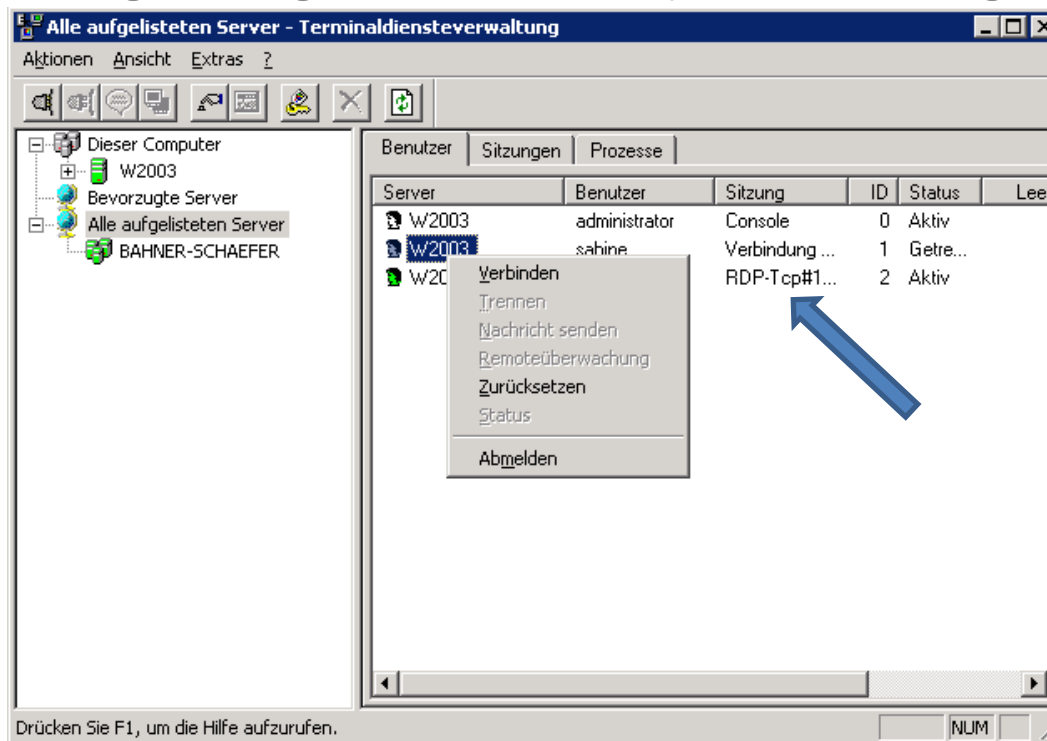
Alle aufgelisteten Server - Terminaldiensteverwaltung

Aktionen Ansicht Extras ?

Dieser Computer
W2003
Bevorzugte Server
Alle aufgelisteten Server
BAHNER-SCHAEFER

Benutzer | Sitzungen | Prozesse

| Server | Benutzer | Sitzung | ID | Status | Lee |
|---|---|---|---|---|---|
| W2003 | administrator | Console | 0 | Aktiv | |
| W2003 | sabine | Verbindung ... | 1 | Getre... | |
| W20 | | RDP-Tcp#1... | 2 | Aktiv | |

Verbinden
Trennen
Nachricht senden
Remoteüberwachung
Zurücksetzen
Status
Abmelden

Drücken Sie F1, um die Hilfe aufzurufen.

NUM